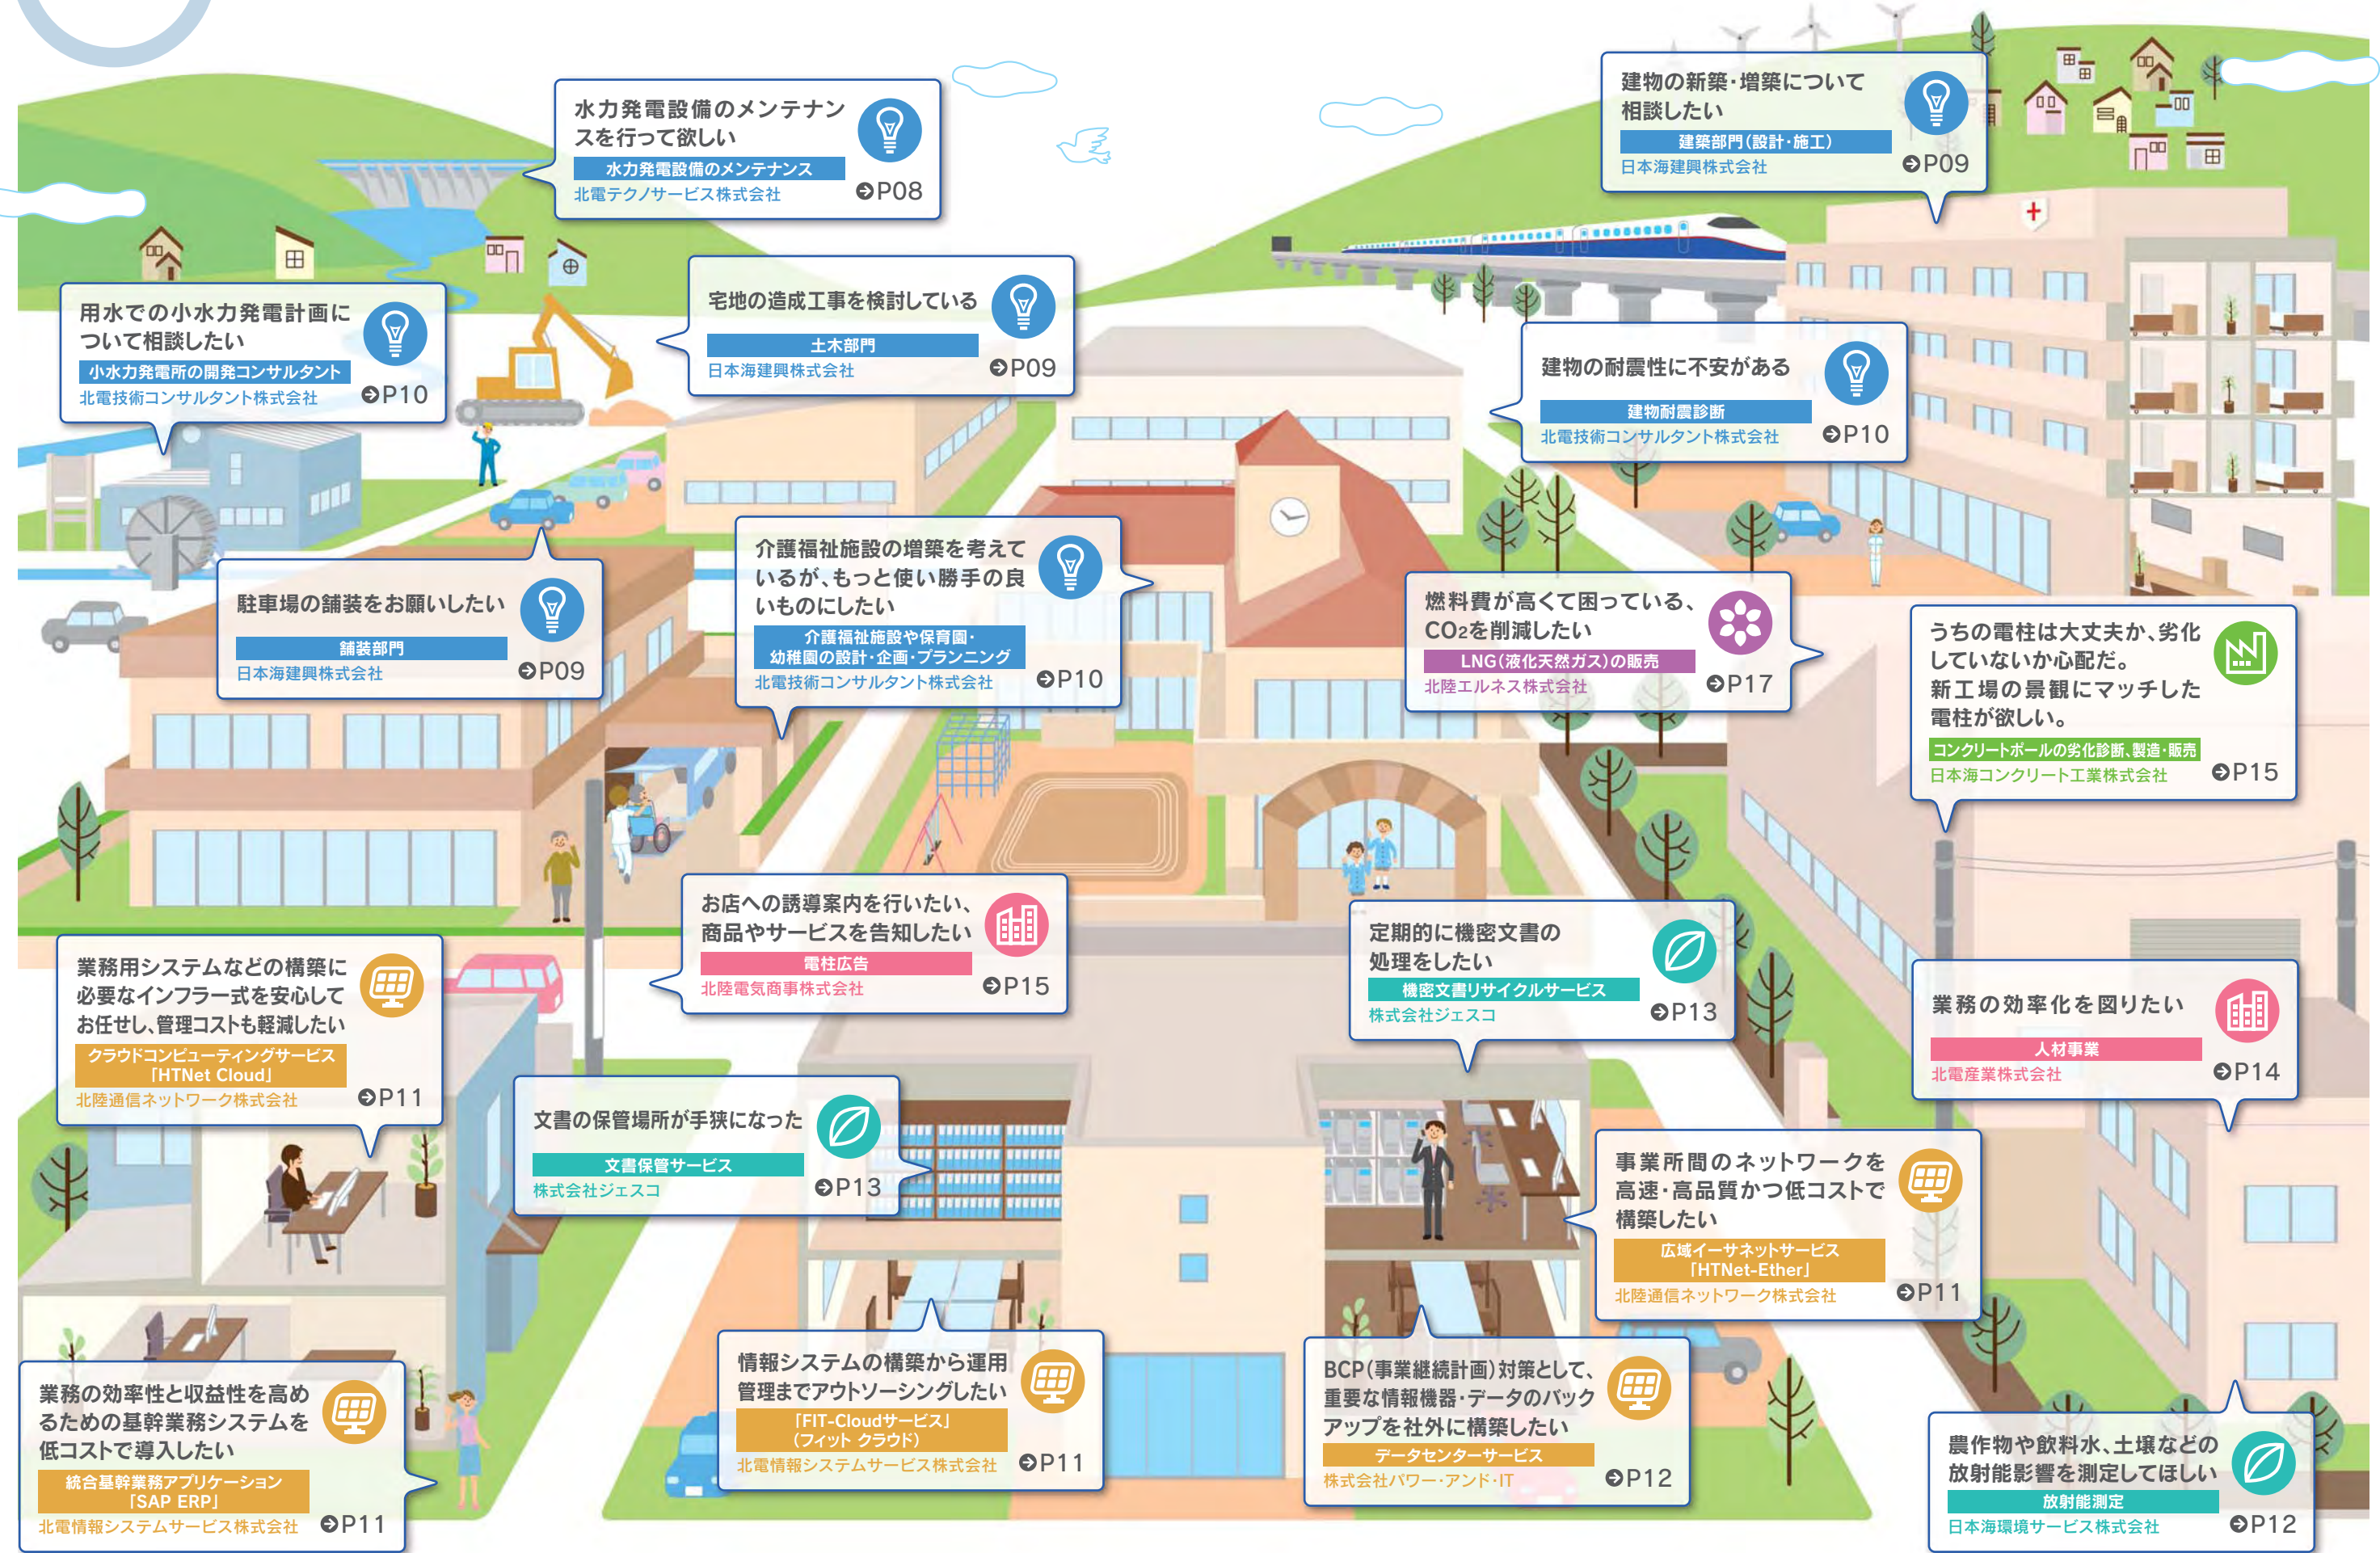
水力発電設備のメンテナンスを行って欲しい
水力発電設備のメンテナンス
北電テクノサービス株式会社
P08

建物の新築・増築について相談したい
建築部門（設計・施工）
日本海建興株式会社
P09

用水での小水力発電計画について相談したい
小水力発電所の開発コンサルタント
北電技術コンサルタント株式会社
P10

宅地の造成工事を検討している
土木部門
日本海建興株式会社
P09

建物の耐震性に不安がある
建物耐震診断
北電技術コンサルタント株式会社
P10

駐車場の舗装をお願いしたい
舗装部門
日本海建興株式会社
P09

介護福祉施設の増築を考えているが、もっと使い勝手の良いものにしたい
介護福祉施設や保育園・幼稚園の設計・企画・プランニング
北電技術コンサルタント株式会社
P10

燃料費が高くて困っている、$CO_2$を削減したい
LNG（液化天然ガス）の販売
北陸エルネス株式会社
P17

うちの電柱は大丈夫か、劣化していないか心配だ。新工場の景観にマッチした電柱が欲しい。
コンクリートポールの劣化診断、製造・販売
日本海コンクリート工業株式会社
P15

お店への誘導案内を行いたい、商品やサービスを告知したい
電柱広告
北陸電気商事株式会社
P15

定期的に機密文書の処理をしたい
機密文書リサイクルサービス
株式会社ジェスコ
P13

業務用システムなどの構築に必要なインフラ一式を安心してお任せし、管理コストも軽減したい
クラウドコンピューティングサービス「HTNet Cloud」
北陸通信ネットワーク株式会社
P11

業務の効率化を図りたい
人材事業
北電産業株式会社
P14

文書の保管場所が手狭になった
文書保管サービス
株式会社ジェスコ
P13

事業所間のネットワークを高速・高品質かつ低コストで構築したい
広域イーサネットサービス「HTNet-Ether」
北陸通信ネットワーク株式会社
P11

業務の効率性と収益性を高めるための基幹業務システムを低コストで導入したい
統合基幹業務アプリケーション「SAP ERP」
北電情報システムサービス株式会社
P11

情報システムの構築から運用管理までアウトソーシングしたい
「FIT-Cloudサービス」（フィット クラウド）
北電情報システムサービス株式会社
P11

BCP（事業継続計画）対策として、重要な情報機器・データのバックアップを社外に構築したい
データセンターサービス
株式会社パワー・アンド・IT
P12

農作物や飲料水、土壌などの放射能影響を測定してほしい
放射能測定
日本海環境サービス株式会社
P12